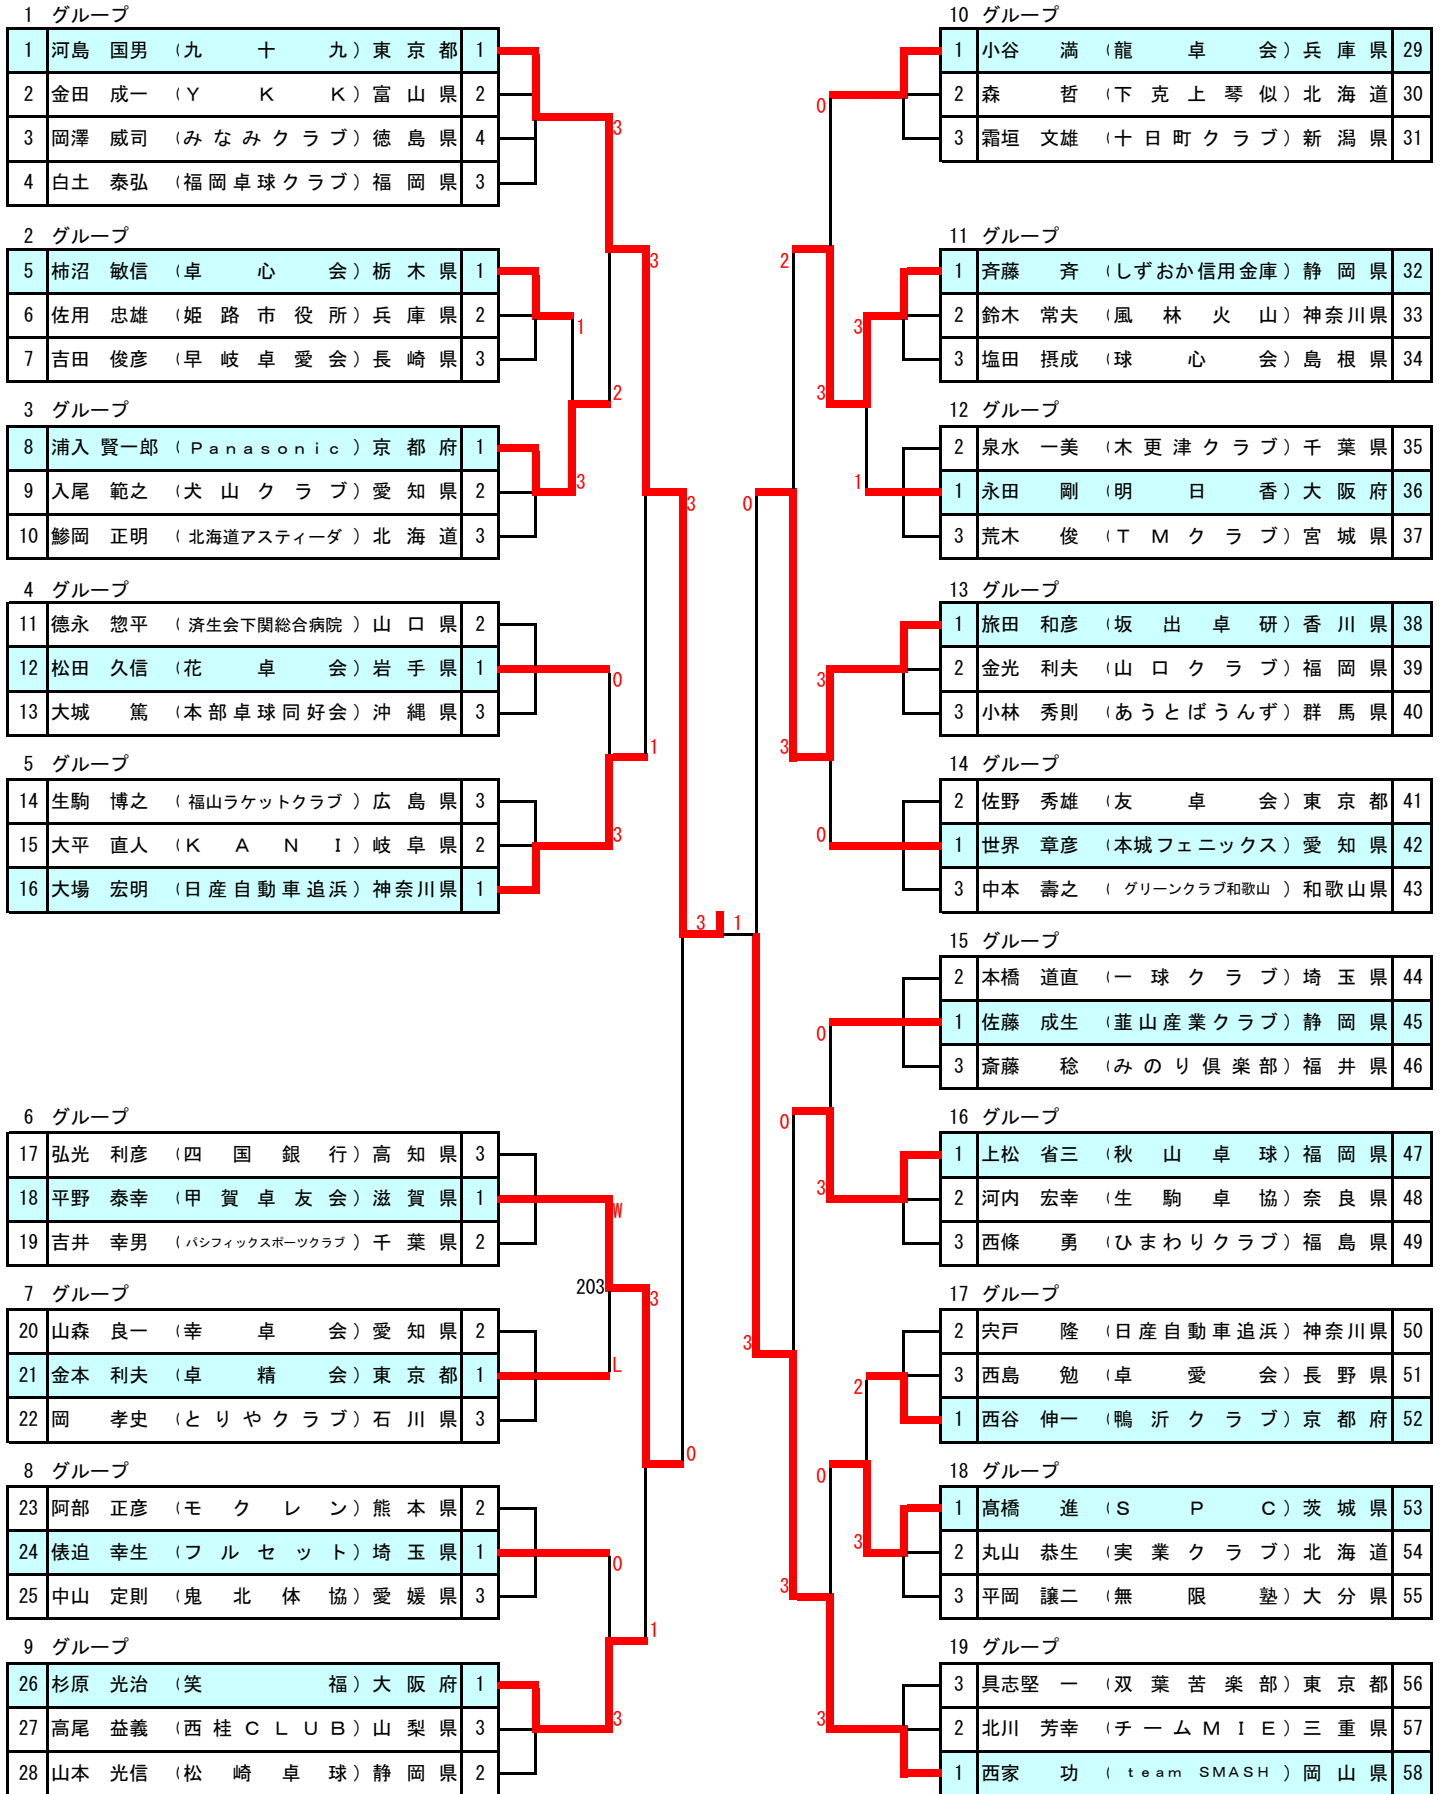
1 グループ

| 1 | 河島 国男 | （九十九） | 東京都 | 1 |
|---|---|---|---|---|
| 2 | 金田 成一 | （YKK） | 富山県 | 2 |
| 3 | 岡澤 威司 | （みなみクラブ） | 徳島県 | 4 |
| 4 | 白土 泰弘 | （福岡卓球クラブ） | 福岡県 | 3 |

2 グループ

| 5 | 柿沼 敏信 | （卓心会） | 栃木県 | 1 |
|---|---|---|---|---|
| 6 | 佐用 忠雄 | （姫路市役所） | 兵庫県 | 2 |
| 7 | 吉田 俊彦 | （早岐卓愛会） | 長崎県 | 3 |

3 グループ

| 8 | 浦入 賢一郎 | （Panasonic） | 京都府 | 1 |
|---|---|---|---|---|
| 9 | 入尾 範之 | （犬山クラブ） | 愛知県 | 2 |
| 10 | 鯵岡 正明 | （北海道アスティーダ） | 北海道 | 3 |

4 グループ

| 11 | 徳永 惣平 | （済生会下関総合病院） | 山口県 | 2 |
|---|---|---|---|---|
| 12 | 松田 久信 | （花卓会） | 岩手県 | 1 |
| 13 | 大城 篤 | （本部卓球同好会） | 沖縄県 | 3 |

5 グループ

| 14 | 生駒 博之 | （福山ラケットクラブ） | 広島県 | 3 |
|---|---|---|---|---|
| 15 | 大平 直人 | （KANI） | 岐阜県 | 2 |
| 16 | 大場 宏明 | （日産自動車追浜） | 神奈川県 | 1 |

6 グループ

| 17 | 弘光 利彦 | （四国銀行） | 高知県 | 3 |
|---|---|---|---|---|
| 18 | 平野 泰幸 | （甲賀卓友会） | 滋賀県 | 1 |
| 19 | 吉井 幸男 | （パシフィックスポーツクラブ） | 千葉県 | 2 |

7 グループ

| 20 | 山森 良一 | （幸卓会） | 愛知県 | 2 |
|---|---|---|---|---|
| 21 | 金本 利夫 | （卓精会） | 東京都 | 1 |
| 22 | 岡 孝史 | （とりやクラブ） | 石川県 | 3 |

8 グループ

| 23 | 阿部 正彦 | （モクレン） | 熊本県 | 2 |
|---|---|---|---|---|
| 24 | 俵迫 幸生 | （フルセット） | 埼玉県 | 1 |
| 25 | 中山 定則 | （鬼北体協） | 愛媛県 | 3 |

9 グループ

| 26 | 杉原 光治 | （笑福） | 大阪府 | 1 |
|---|---|---|---|---|
| 27 | 高尾 益義 | （西桂CLUB） | 山梨県 | 3 |
| 28 | 山本 光信 | （松崎卓球） | 静岡県 | 2 |

10 グループ

| 1 | 小谷 満 | （龍卓会） | 兵庫県 | 29 |
|---|---|---|---|---|
| 2 | 森 哲 | （下克上琴似） | 北海道 | 30 |
| 3 | 霜垣 文雄 | （十日町クラブ） | 新潟県 | 31 |

11 グループ

| 1 | 斉藤 斉 | （しずおか信用金庫） | 静岡県 | 32 |
|---|---|---|---|---|
| 2 | 鈴木 常夫 | （風林火山） | 神奈川県 | 33 |
| 3 | 塩田 摂成 | （球心会） | 島根県 | 34 |

12 グループ

| 2 | 泉水 一美 | （木更津クラブ） | 千葉県 | 35 |
|---|---|---|---|---|
| 1 | 永田 剛 | （明日香） | 大阪府 | 36 |
| 3 | 荒木 俊 | （TMクラブ） | 宮城県 | 37 |

13 グループ

| 1 | 旅田 和彦 | （坂出卓研） | 香川県 | 38 |
|---|---|---|---|---|
| 2 | 金光 利夫 | （山口クラブ） | 福岡県 | 39 |
| 3 | 小林 秀則 | （あうとばうんず） | 群馬県 | 40 |

14 グループ

| 2 | 佐野 秀雄 | （友卓会） | 東京都 | 41 |
|---|---|---|---|---|
| 1 | 世界 章彦 | （本城フェニックス） | 愛知県 | 42 |
| 3 | 中本 壽之 | （グリーンクラブ和歌山） | 和歌山県 | 43 |

15 グループ

| 2 | 本橋 道直 | （一球クラブ） | 埼玉県 | 44 |
|---|---|---|---|---|
| 1 | 佐藤 成生 | （韮山産業クラブ） | 静岡県 | 45 |
| 3 | 斎藤 稔 | （みのり倶楽部） | 福井県 | 46 |

16 グループ

| 1 | 上松 省三 | （秋山卓球） | 福岡県 | 47 |
|---|---|---|---|---|
| 2 | 河内 宏幸 | （生駒卓協） | 奈良県 | 48 |
| 3 | 西條 勇 | （ひまわりクラブ） | 福島県 | 49 |

17 グループ

| 2 | 宍戸 隆 | （日産自動車追浜） | 神奈川県 | 50 |
|---|---|---|---|---|
| 3 | 西島 勉 | （卓愛会） | 長野県 | 51 |
| 1 | 西谷 伸一 | （鴨沂クラブ） | 京都府 | 52 |

18 グループ

| 1 | 高橋 進 | （SPC） | 茨城県 | 53 |
|---|---|---|---|---|
| 2 | 丸山 恭生 | （実業クラブ） | 北海道 | 54 |
| 3 | 平岡 譲二 | （無限塾） | 大分県 | 55 |

19 グループ

| 3 | 具志堅 一 | （双葉苦楽部） | 東京都 | 56 |
|---|---|---|---|---|
| 2 | 北川 芳幸 | （チームMIE） | 三重県 | 57 |
| 1 | 西家 功 | （team SMASH） | 岡山県 | 58 |

3 3 1 3 2 3 3 0 1 3 3 1 W 203 3 L 0 0 1 3
0 2 3 3 1 0 3 3 0 0 3 0 3 0 3 2 0 3 3 3